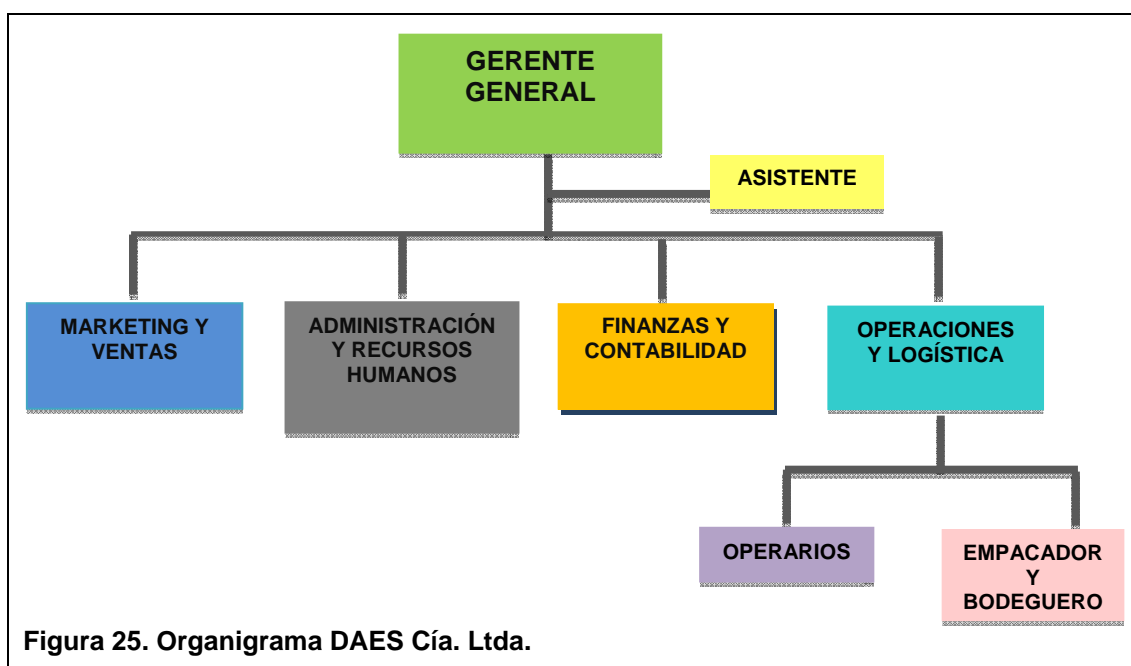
GERENTE GENERAL

ASISTENTE

MARKETING Y VENTAS

ADMINISTRACIÓN Y RECURSOS HUMANOS

FINANZAS Y CONTABILIDAD

OPERACIONES Y LOGÍSTICA

OPERARIOS

EMPACADOR Y BODEGUERO

Figura 25. Organigrama DAES Cía. Ltda.